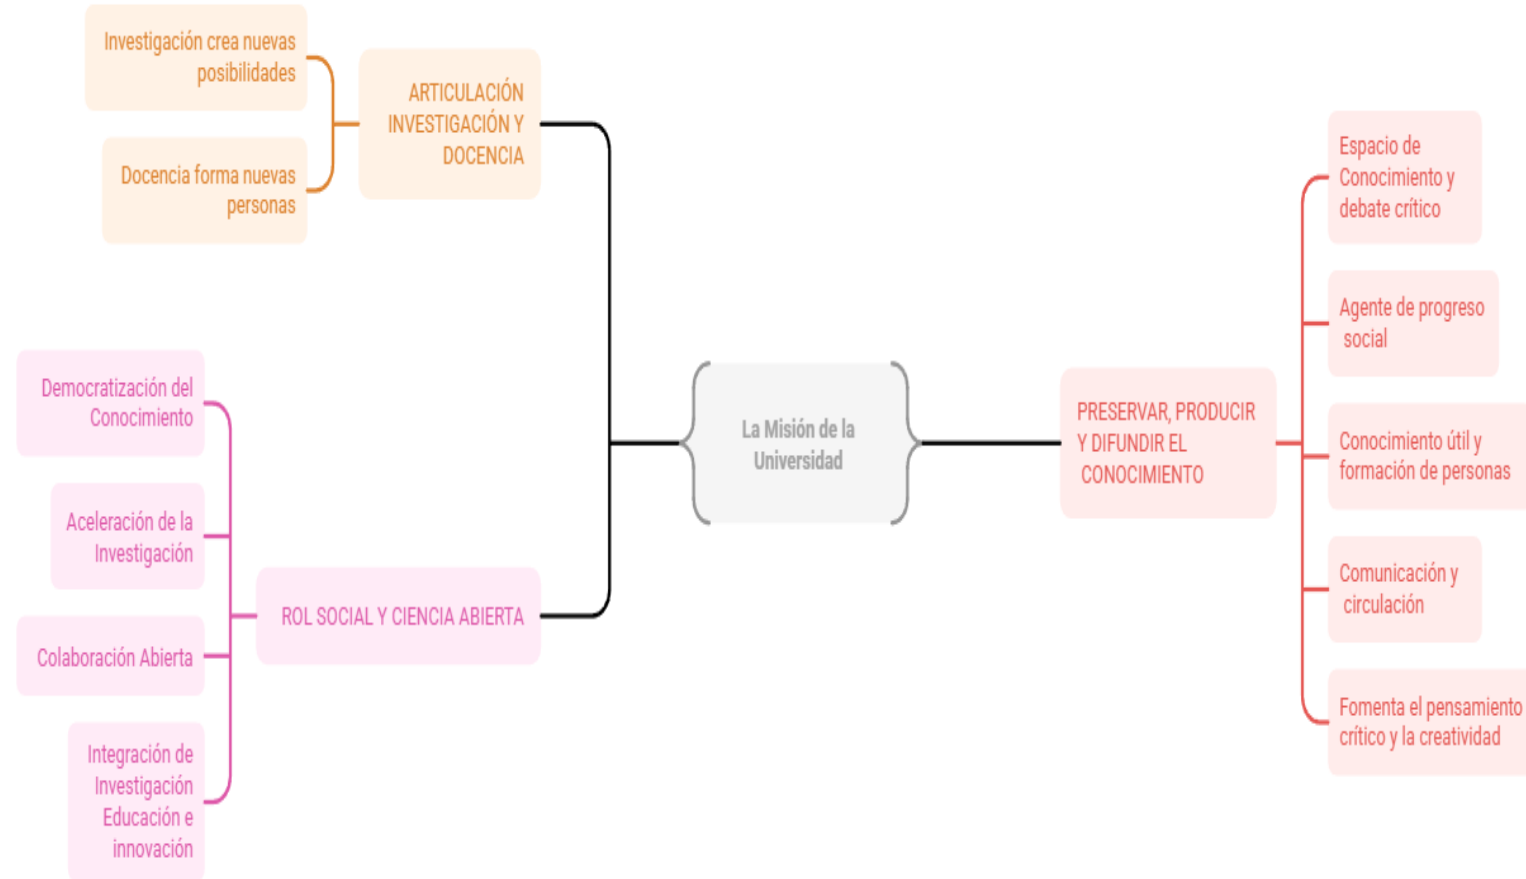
Investigación crea nuevas posibilidades

Docencia forma nuevas personas

ARTICULACIÓN INVESTIGACIÓN Y DOCENCIA

Democratización del Conocimiento

Aceleración de la Investigación

Colaboración Abierta

Integración de Investigación Educación e innovación

ROL SOCIAL Y CIENCIA ABIERTA

La Misión de la Universidad

PRESERVAR, PRODUCIR Y DIFUNDIR EL CONOCIMIENTO

Espacio de Conocimiento y debate crítico

Agente de progreso social

Conocimiento útil y formación de personas

Comunicación y circulación

Fomenta el pensamiento crítico y la creatividad